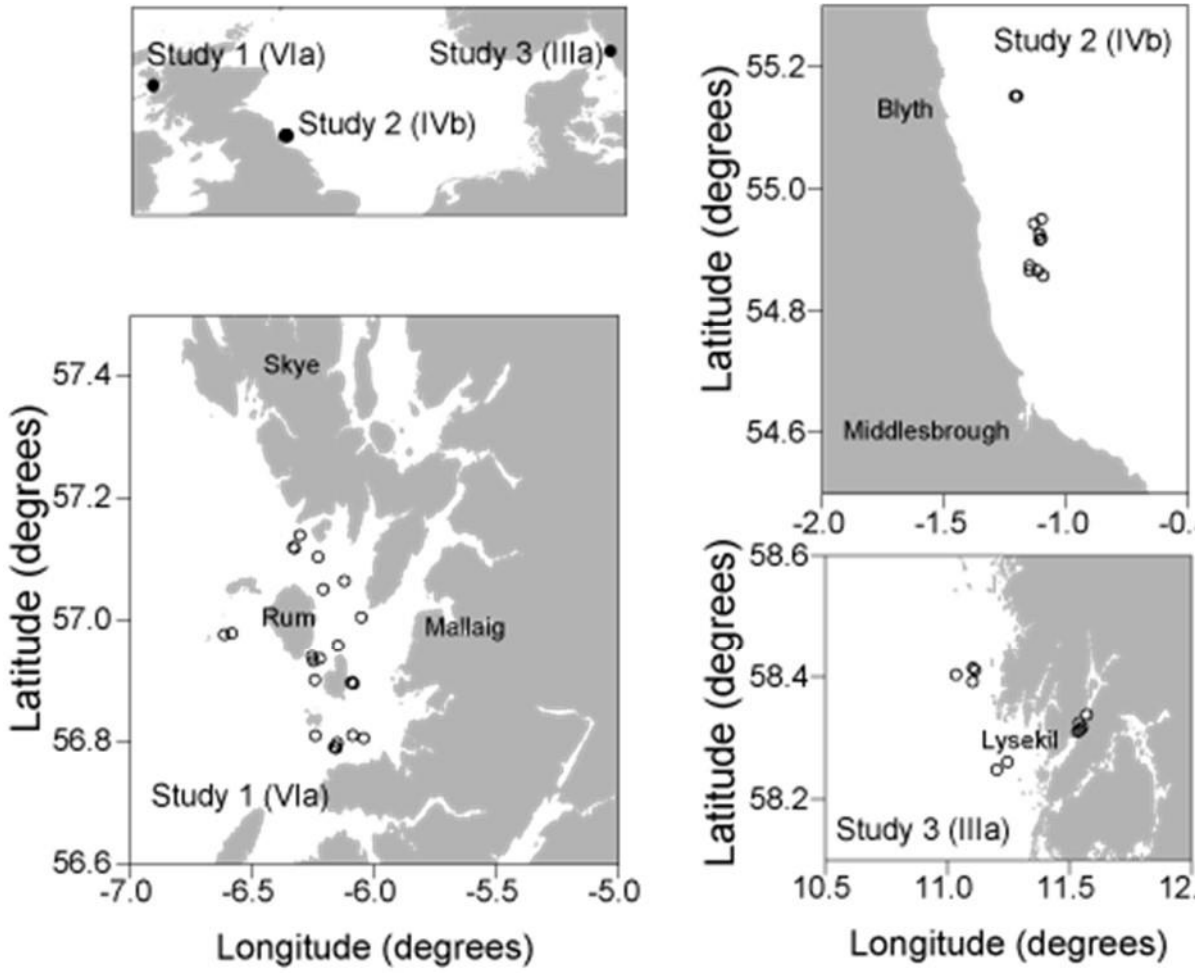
Study 1 (VIa)
Study 3 (IIIa)
Study 2 (IVb)

Study 2 (IVb)
Blyth
Middlesbrough
Latitude (degrees)
55.2
55.0
54.8
54.6
-2.0
-1.5
-1.0
-0.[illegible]

Skye
Rum
Mallaig
Study 1 (VIa)
Latitude (degrees)
57.4
57.2
57.0
56.8
56.6
-7.0
-6.5
-6.0
-5.5
-5.0
Longitude (degrees)

Latitude (degrees)
58.6
58.4
58.2
Lysekil
Study 3 (IIIa)
10.5
11.0
11.5
12.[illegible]
Longitude (degrees)